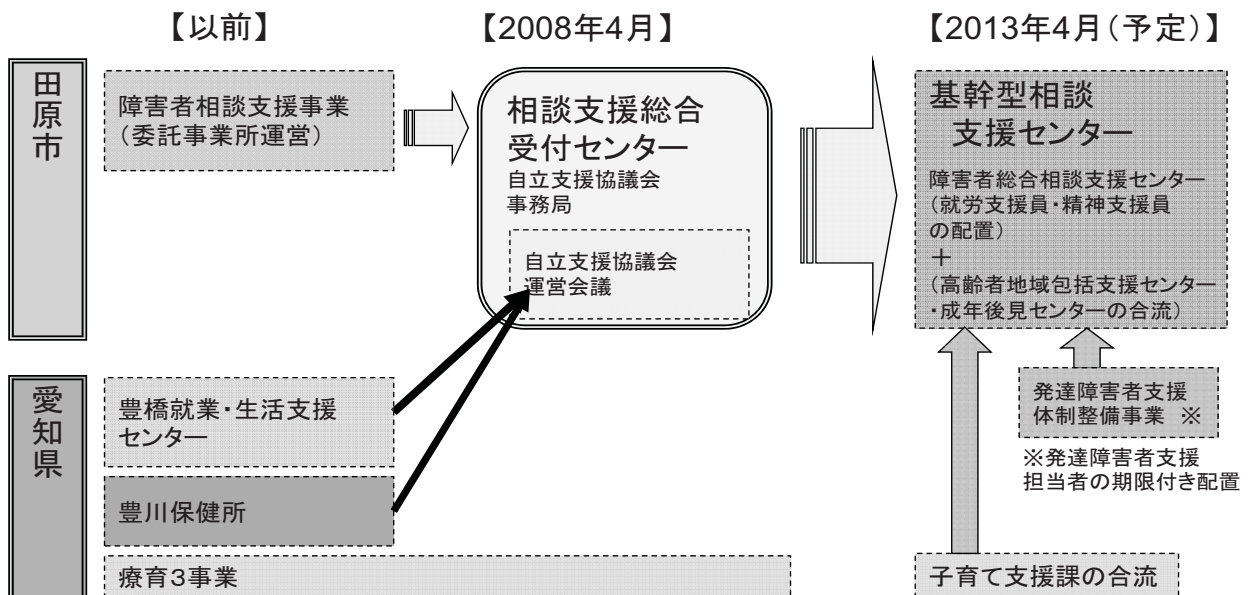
【以前】

【2008年4月】

【2013年4月（予定）】

田原市

障害者相談支援事業
（委託事業所運営）

相談支援総合
受付センター
自立支援協議会
事務局

自立支援協議会
運営会議

基幹型相談
支援センター
障害者総合相談支援センター
（就労支援員・精神支援員
の配置）
＋
（高齢者地域包括支援センター
・成年後見センターの合流）

愛知県

豊橋就業・生活支援
センター

豊川保健所

療育3事業

発達障害者支援
体制整備事業 ※

※発達障害者支援
担当者の期限付き配置

子育て支援課の合流